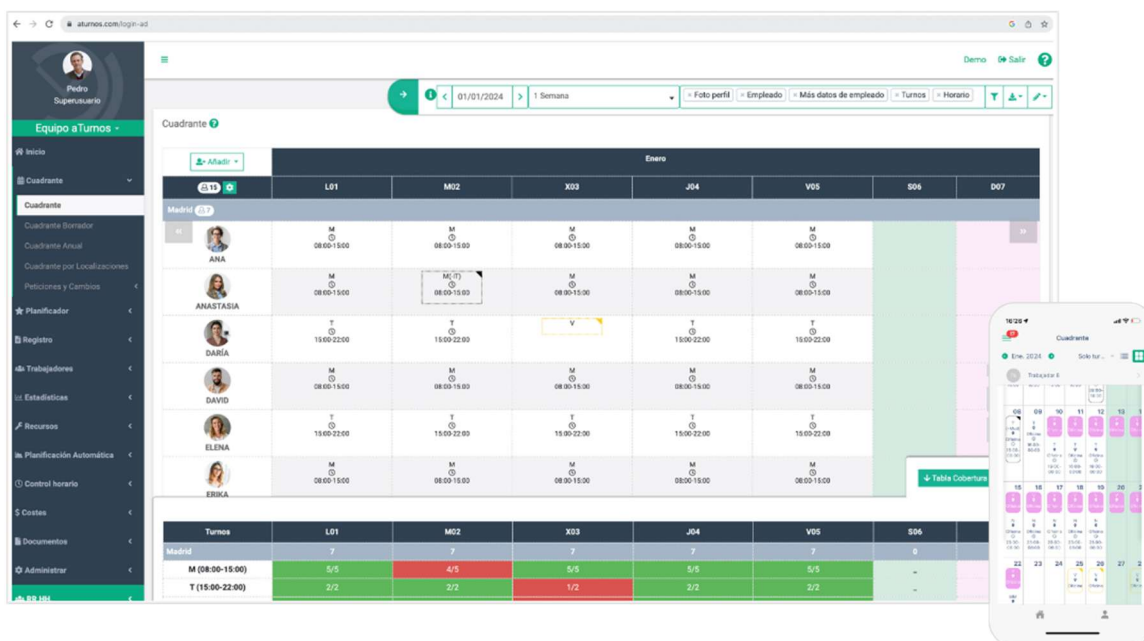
aturnos.com/login-ad

Pedro
Superusuario

Equipo aTurnos

Inicio
Cuadrante
Cuadrante
Cuadrante Borrador
Cuadrante Anual
Cuadrante por Localizaciones
Peticiones y Cambios
Planificador
Registro
Trabajadores
Estadísticas
Recursos
Planificación Automática
Control horario
Costes
Documentos
Administrar
RR HH

Demo Salir

01/01/2024 1 Semana × Foto perfil × Empleado × Más datos de empleado × Turnos × Horario

Cuadrante

Añadir

| 15 | Enero | | | | | | |
|---|---|---|---|---|---|---|---|
| | L01 | M02 | X03 | J04 | V05 | S06 | D07 |
| Madrid | | | | | | | |
| ANA | M 08:00-15:00 | M 08:00-15:00 | M 08:00-15:00 | M 08:00-15:00 | M 08:00-15:00 | | |
| ANASTASIA | M 08:00-15:00 | M (T) 08:00-15:00 | M 08:00-15:00 | M 08:00-15:00 | M 08:00-15:00 | | |
| DARÍA | T 15:00-22:00 | T 15:00-22:00 | V | T 15:00-22:00 | T 15:00-22:00 | | |
| DAVID | M 08:00-15:00 | M 08:00-15:00 | M 08:00-15:00 | M 08:00-15:00 | M 08:00-15:00 | | |
| ELENA | T 15:00-22:00 | T 15:00-22:00 | T 15:00-22:00 | T 15:00-22:00 | T 15:00-22:00 | | |
| ERIKA | M 08:00-15:00 | M 08:00-15:00 | M 08:00-15:00 | M 08:00-15:00 | M 08:00-15:00 | | |

Tabla Cobertura

| Turnos | L01 | M02 | X03 | J04 | V05 | S06 |
|---|---|---|---|---|---|---|
| Madrid | 7 | 7 | 7 | 7 | 7 | 0 |
| M (08:00-15:00) | 5/5 | 4/5 | 5/5 | 5/5 | 5/5 | _ |
| T (15:00-22:00) | 2/2 | 2/2 | 1/2 | 2/2 | 2/2 | _ |

16:26
Cuadrante
Ene. 2024
Solo tur...
Trabajador 6
08 09 10 11 12 13
15 16 17 18 19 20
22 23 24 25 26 27